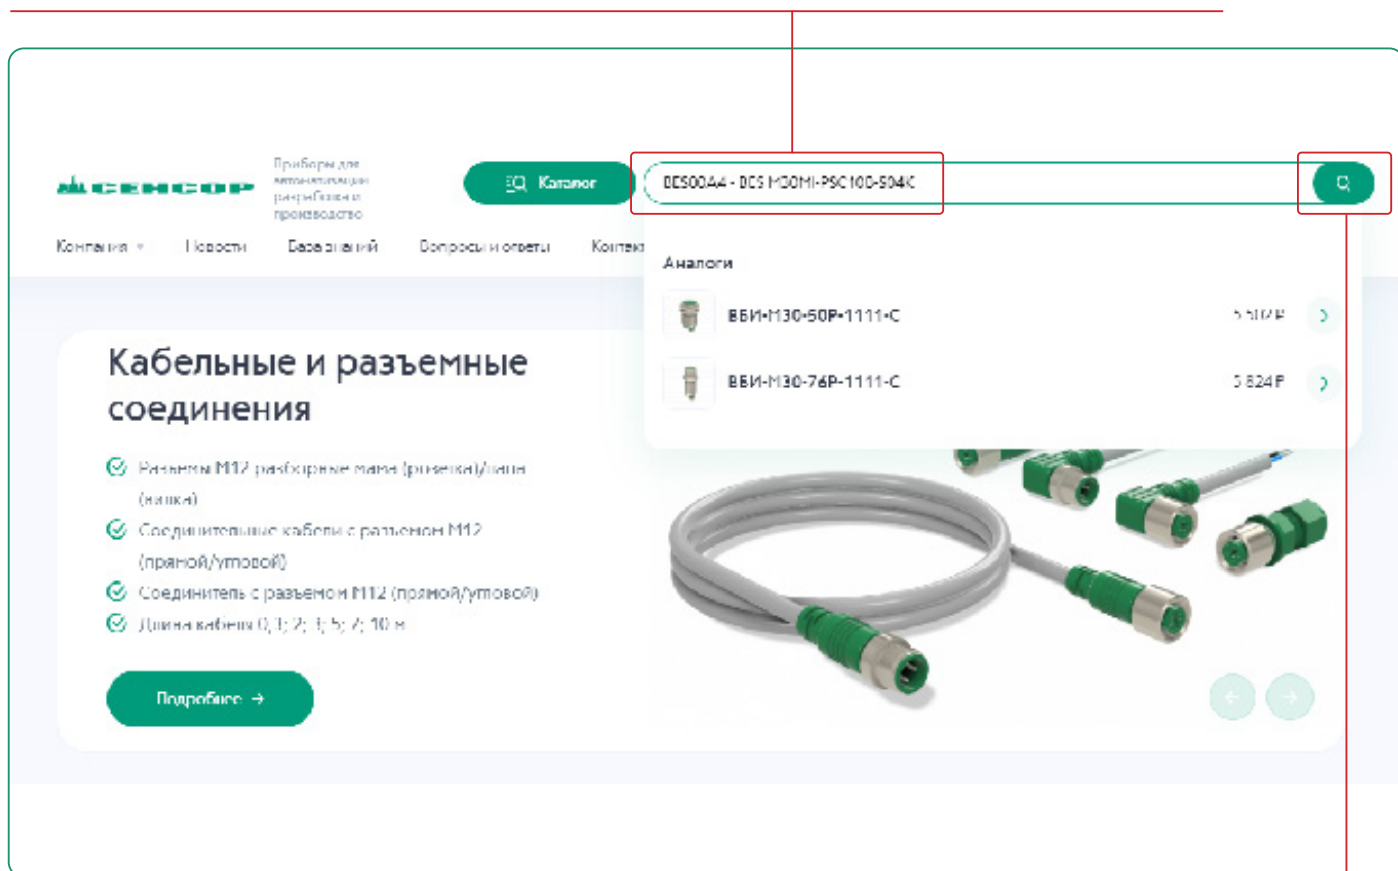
СЕНСОР

Приборы для автоматизации российского производства

Каталог

BES00A4 - BES M30MI-PSC100-S04K

Компания Новости База знаний Вопросы и ответы Контакты

Аналоги

ВБИ-М30-50Р-1111-С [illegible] ₽

ВБИ-М30-76Р-1111-С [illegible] 824 ₽

Кабельные и разъемные соединения

Разъемы М12 разборные мама (розетка)/папа (вилка)

Соединительные кабели с разъемом М12 (прямой/угловой)

Соединитель с разъемом М12 (прямой/угловой)

Длина кабеля 0,3; 2; 3; 5; 7; 10 м

Подробнее →